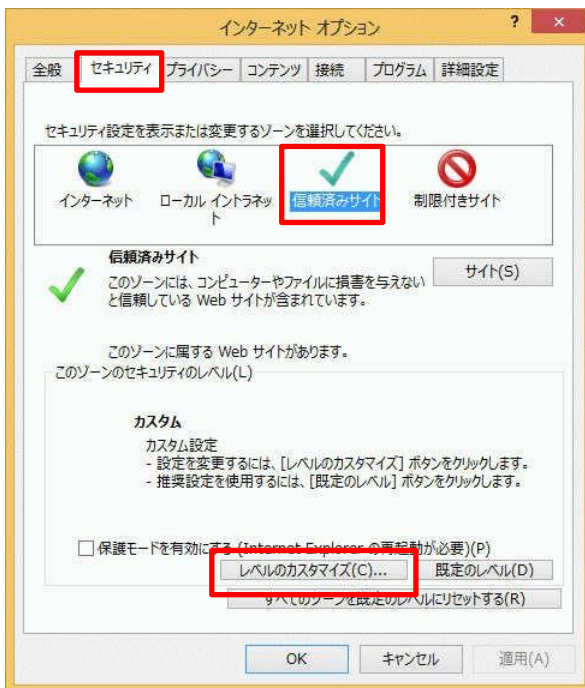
インターネット オプション

?

全般 | セキュリティ | プライバシー | コンテンツ | 接続 | プログラム | 詳細設定

セキュリティ設定を表示または変更するゾーンを選択してください。

インターネット
ローカル イントラネット
信頼済みサイト
制限付きサイト

信頼済みサイト
このゾーンには、コンピューターやファイルに損害を与えないと信頼している Web サイトが含まれています。

サイト(S)

このゾーンに属する Web サイトがあります。

このゾーンのセキュリティのレベル(L)

カスタム
カスタム設定
- 設定を変更するには、[レベルのカスタマイズ] ボタンをクリックします。
- 推奨設定を使用するには、[既定のレベル] ボタンをクリックします。

保護モードを有効にする (Internet Explorer の再起動が必要)(P)

レベルのカスタマイズ(C)...
既定のレベル(D)
すべてのゾーンを既定のレベルにリセットする(R)

OK
キャンセル
適用(A)